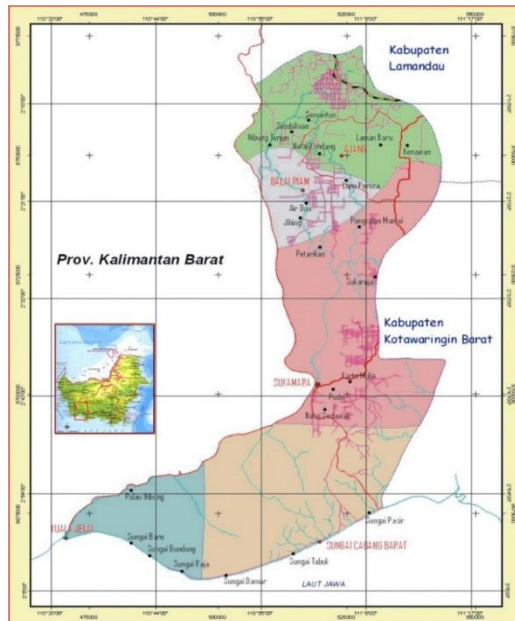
110°32'00"
475000
110°44'00"
500000
110°56'00"
525000
111°8'00"
550000
111°17'00"

Kabupaten Lamandau

Nibung Terjun
Semantun
Bukit Sungkai
Natai Sedawak
LAMAN
Laman Baru
Kenawan
BALAI RIAM
Lupu Peruca
Air Dua
Pempaning Mungai
Jihing
Petarikan
Sukaraja

Prov. Kalimantan Barat

Kabupaten Kotawaringin Barat

SUKAMARA
Kartamulia
Pudu
Natai Sedawak

Pulau Nibung
KUALA JELAI
Sungai Baru
Sungai Bundung
Sungai Raja
Sungai Damar
Sungai Tabuk
SUNGAI CABANG BARAT
Sungai Pasir
LAUT JAWA

110°32'00"
475000
110°44'00"
500000
110°56'00"
525000
111°8'00"
550000
111°17'00"